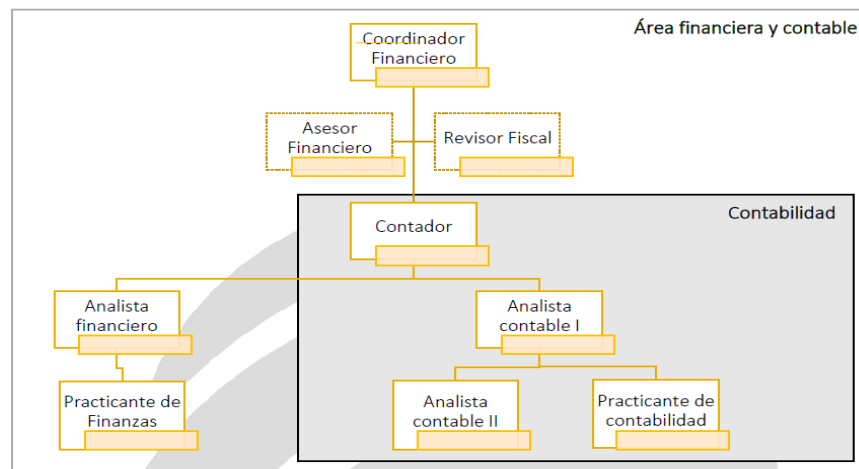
Área financiera y contable

Coordinador Financiero

Asesor Financiero

Revisor Fiscal

Contabilidad

Contador

Analista financiero

Analista contable I

Practicante de Finanzas

Analista contable II

Practicante de contabilidad